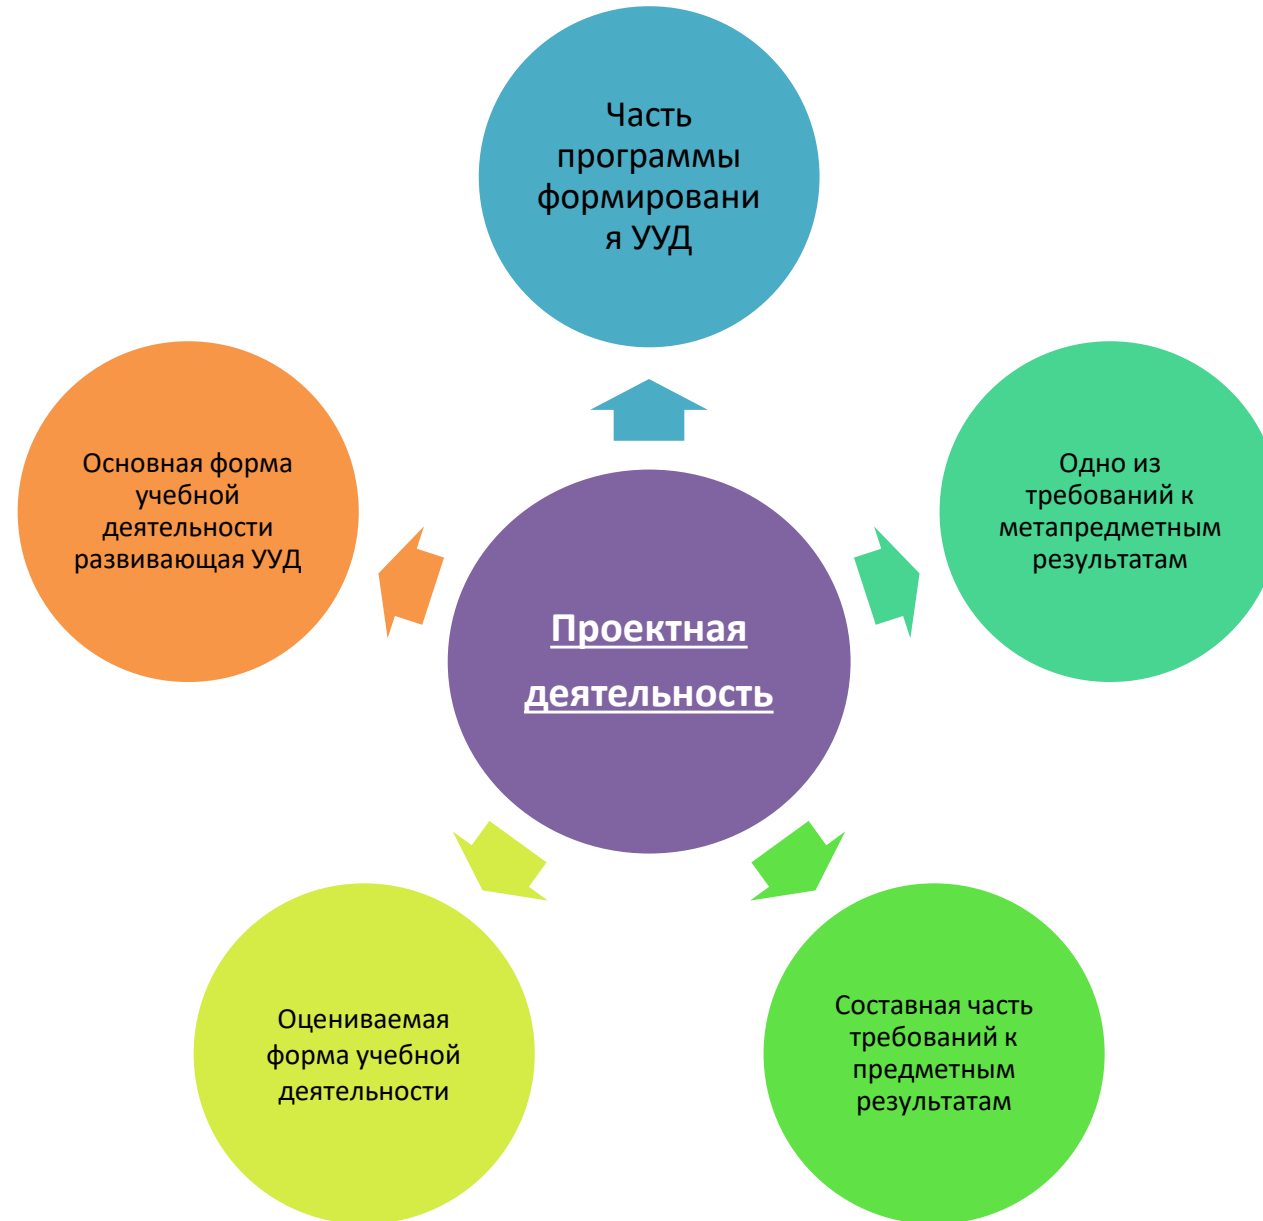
Проектная деятельность

Часть программы формировани я УУД

Одно из требований к метапредметным результатам

Составная часть требований к предметным результатам

Оцениваемая форма учебной деятельности

Основная форма учебной деятельности развивающая УУД